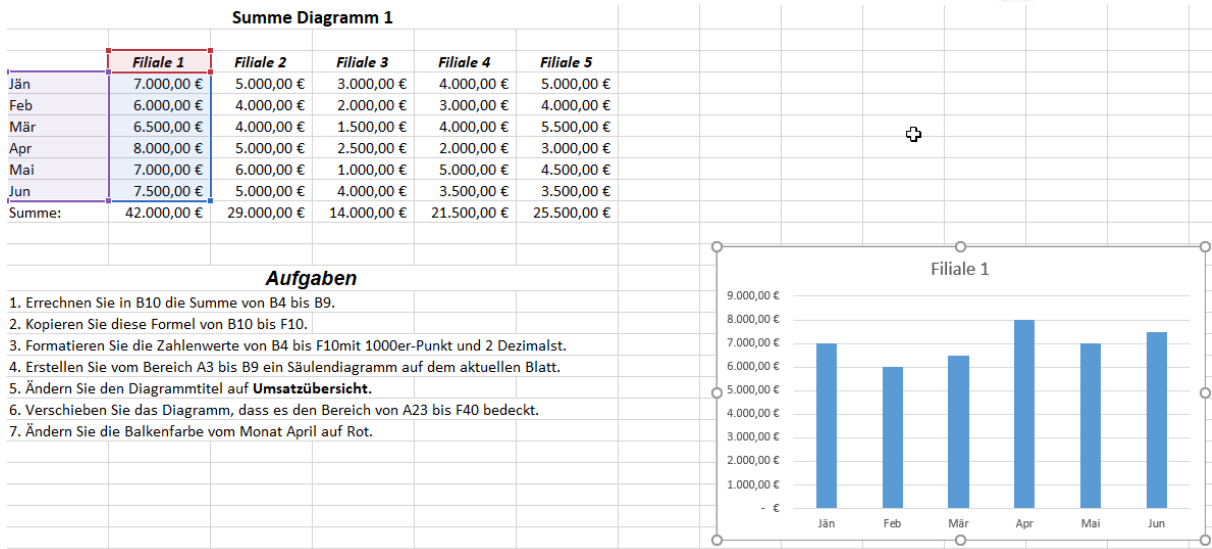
Summe Diagramm 1

| | Filiale 1 | Filiale 2 | Filiale 3 | Filiale 4 | Filiale 5 |
|---|---|---|---|---|---|
| Jän | 7.000,00 € | 5.000,00 € | 3.000,00 € | 4.000,00 € | 5.000,00 € |
| Feb | 6.000,00 € | 4.000,00 € | 2.000,00 € | 3.000,00 € | 4.000,00 € |
| Mär | 6.500,00 € | 4.000,00 € | 1.500,00 € | 4.000,00 € | 5.500,00 € |
| Apr | 8.000,00 € | 5.000,00 € | 2.500,00 € | 2.000,00 € | 3.000,00 € |
| Mai | 7.000,00 € | 6.000,00 € | 1.000,00 € | 5.000,00 € | 4.500,00 € |
| Jun | 7.500,00 € | 5.000,00 € | 4.000,00 € | 3.500,00 € | 3.500,00 € |
| Summe: | 42.000,00 € | 29.000,00 € | 14.000,00 € | 21.500,00 € | 25.500,00 € |

Aufgaben
1. Errechnen Sie in B10 die Summe von B4 bis B9.
2. Kopieren Sie diese Formel von B10 bis F10.
3. Formatieren Sie die Zahlenwerte von B4 bis F10mit 1000er-Punkt und 2 Dezimalst.
4. Erstellen Sie vom Bereich A3 bis B9 ein Säulendiagramm auf dem aktuellen Blatt.
5. Ändern Sie den Diagrammtitel auf **Umsatzübersicht.**
6. Verschieben Sie das Diagramm, dass es den Bereich von A23 bis F40 bedeckt.
7. Ändern Sie die Balkenfarbe vom Monat April auf Rot.

Filiale 1
9.000,00 €
8.000,00 €
7.000,00 €
6.000,00 €
5.000,00 €
4.000,00 €
3.000,00 €
2.000,00 €
1.000,00 €
- €
Jän Feb Mär Apr Mai Jun